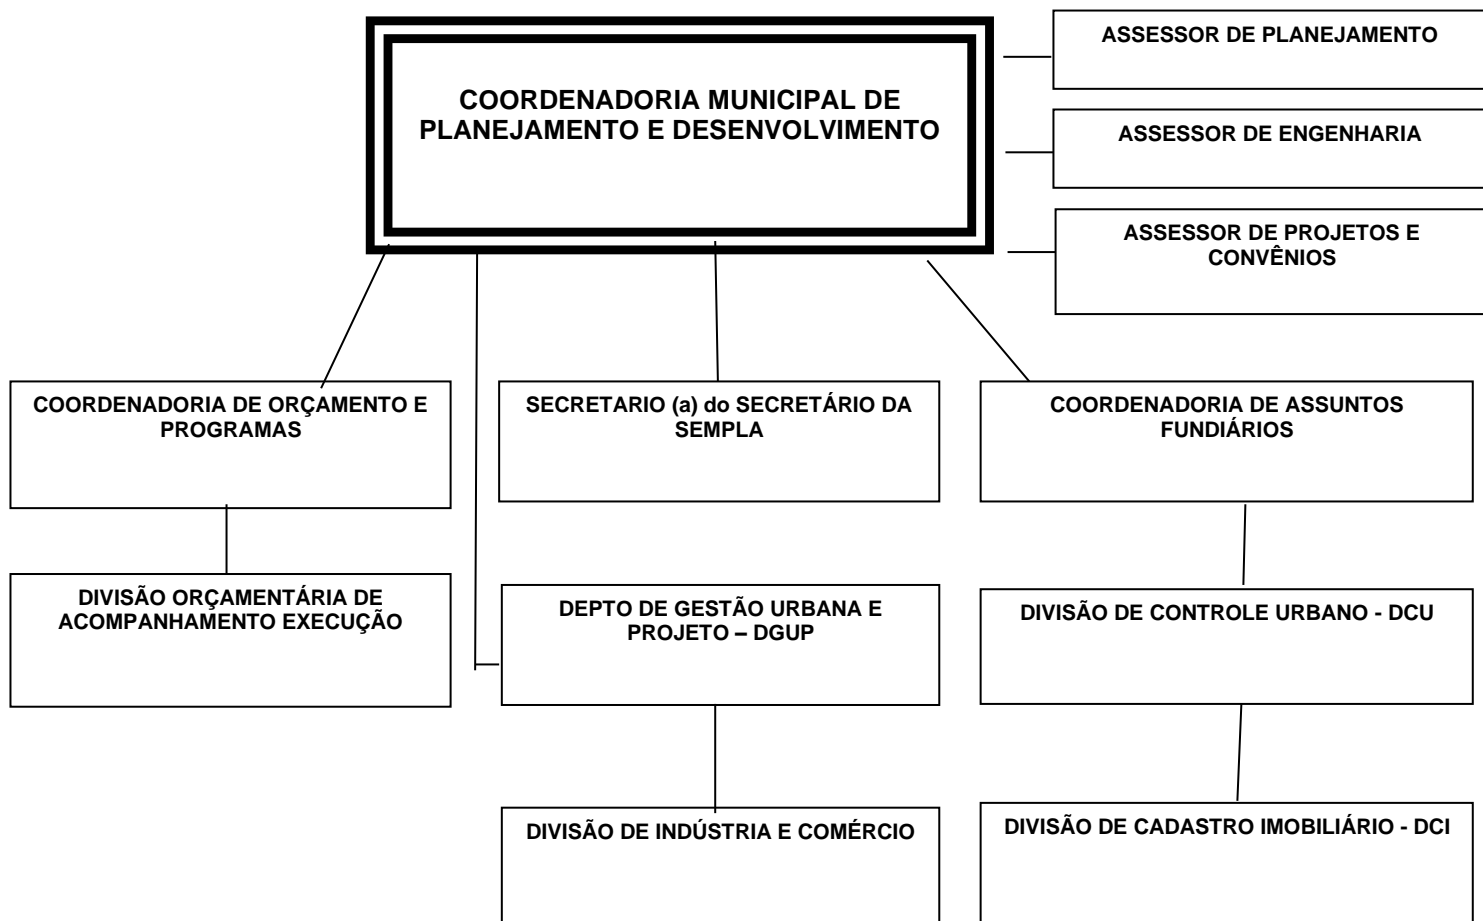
COORDENADORIA MUNICIPAL DE PLANEJAMENTO E DESENVOLVIMENTO

ASSESSOR DE PLANEJAMENTO

ASSESSOR DE ENGENHARIA

ASSESSOR DE PROJETOS E CONVÊNIOS

COORDENADORIA DE ORÇAMENTO E PROGRAMAS

SECRETARIO (a) do SECRETÁRIO DA SEMPLA

COORDENADORIA DE ASSUNTOS FUNDIÁRIOS

DIVISÃO ORÇAMENTÁRIA DE ACOMPANHAMENTO EXECUÇÃO

DEPTO DE GESTÃO URBANA E PROJETO – DGUP

DIVISÃO DE CONTROLE URBANO - DCU

DIVISÃO DE INDÚSTRIA E COMÉRCIO

DIVISÃO DE CADASTRO IMOBILIÁRIO - DCI